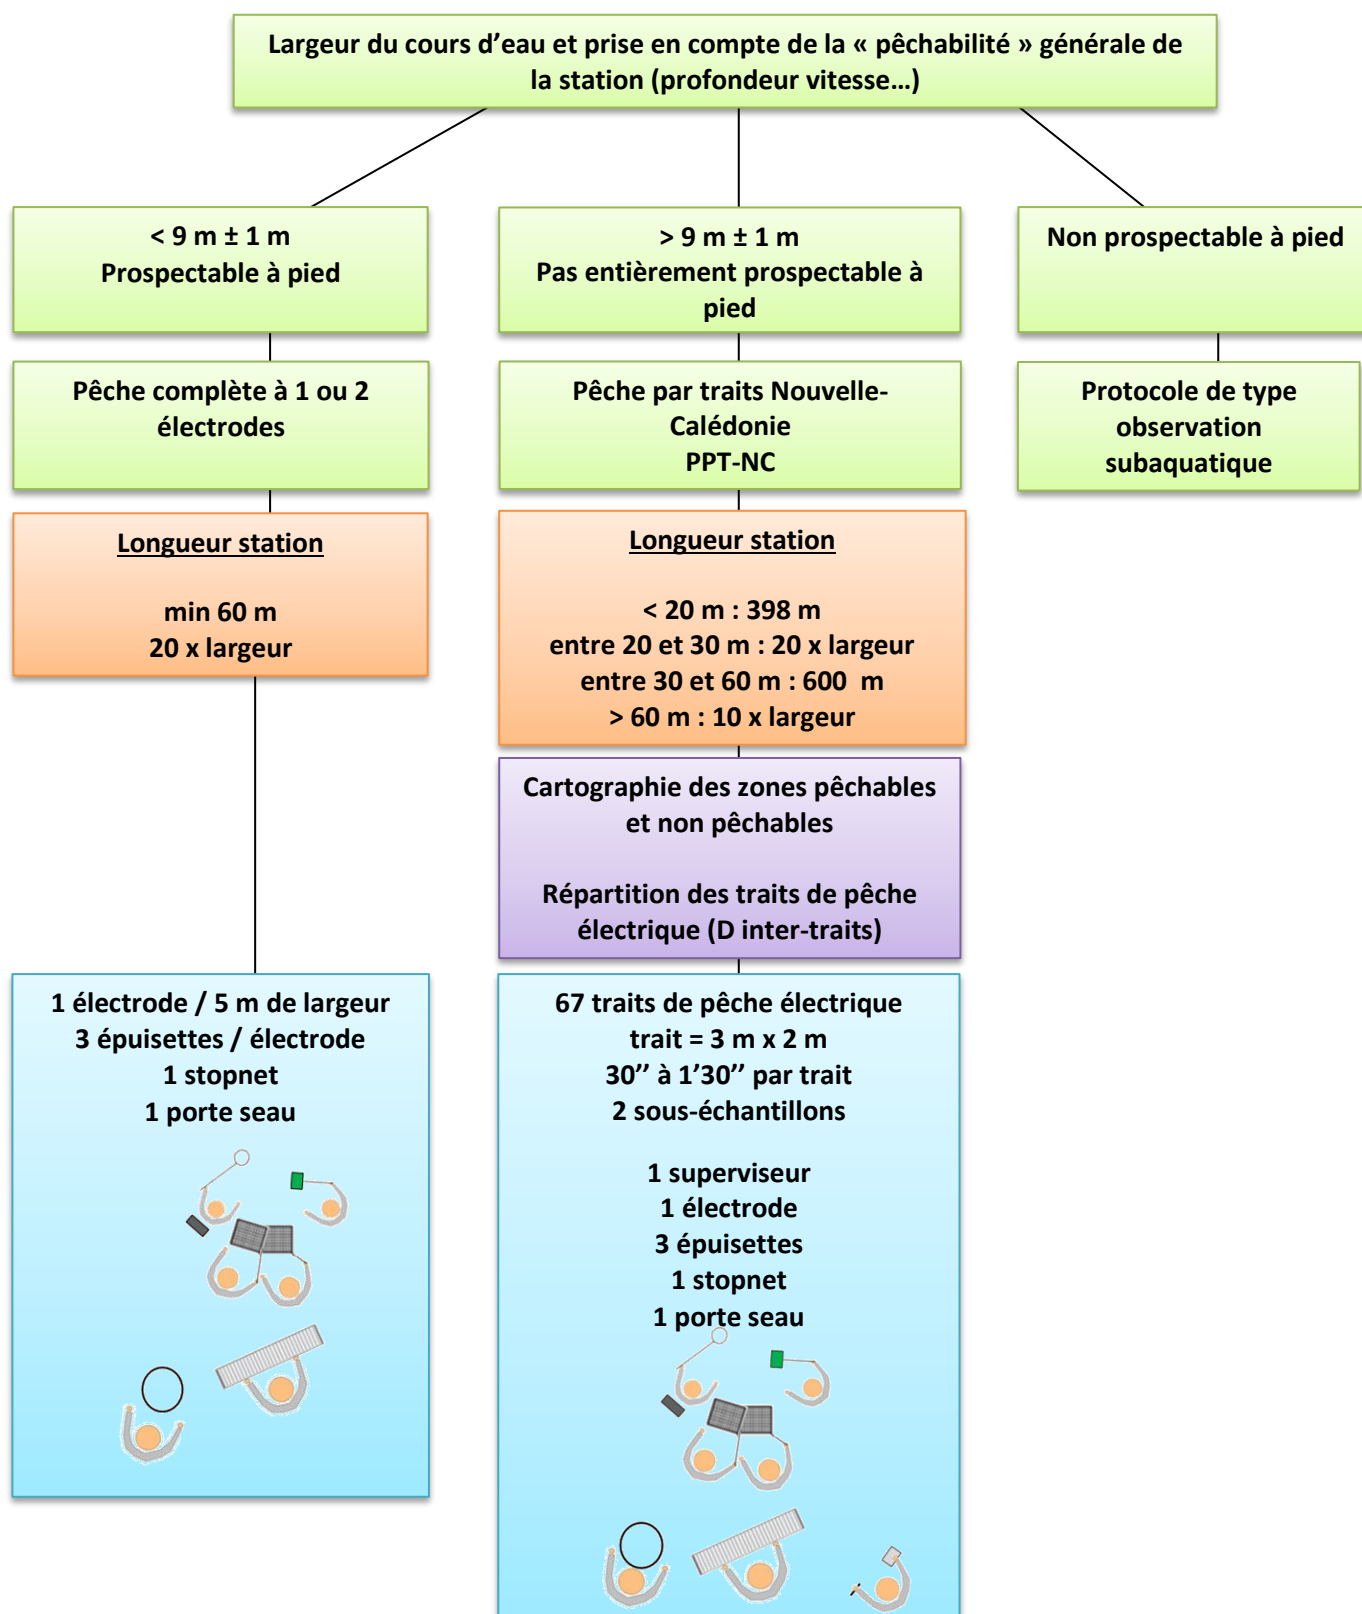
Largeur du cours d'eau et prise en compte de la « pêchabilité » générale de la station (profondeur vitesse…)

< 9 m ± 1 m
Prospectable à pied

Pêche complète à 1 ou 2 électrodes

Longueur station

min 60 m
20 x largeur

1 électrode / 5 m de largeur
3 épuisettes / électrode
1 stopnet
1 porte seau

> 9 m ± 1 m
Pas entièrement prospectable à pied

Pêche par traits Nouvelle-Calédonie
PPT-NC

Longueur station

< 20 m : 398 m
entre 20 et 30 m : 20 x largeur
entre 30 et 60 m : 600 m
> 60 m : 10 x largeur

Cartographie des zones pêchables et non pêchables

Répartition des traits de pêche électrique (D inter-traits)

67 traits de pêche électrique
trait = 3 m x 2 m
30'' à 1'30'' par trait
2 sous-échantillons

1 superviseur
1 électrode
3 épuisettes
1 stopnet
1 porte seau

Non prospectable à pied

Protocole de type observation subaquatique